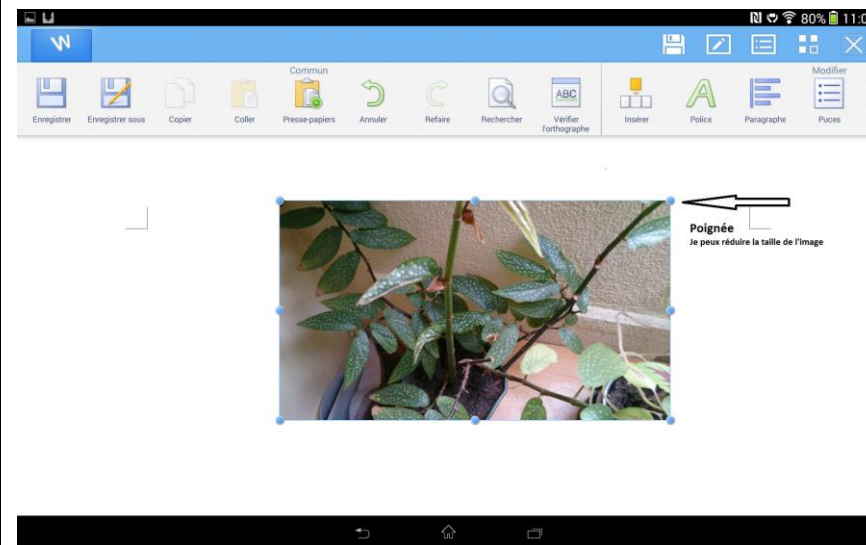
80% 11:0

W

Commun

Modifier

Enregistrer

Enregistrer sous

Copier

Coller

Presse-papiers

Annuler

Refaire

Rechercher

ABC
Vérifier l'orthographe

Insérer

Police

Paragraphe

Puces

Poignée
Je peux réduire la taille de l'image